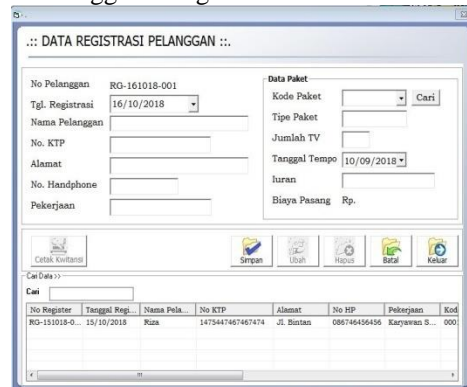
.:: DATA REGISTRASI PELANGGAN ::.

No Pelanggan RG-161018-001
Tgl. Registrasi 16/10/2018
Nama Pelanggan
No. KTP
Alamat
No. Handphone
Pekerjaan

Data Paket
Kode Paket
Cari
Tipe Paket
Jumlah TV
Tanggal Tempo 10/09/2018
Iuran
Biaya Pasang Rp.

Cetak Kwitansi
Simpan
Ubah
Hapus
Batal
Keluar

Cari Data >>
Cari

| No Register | Tanggal Regi... | Nama Pela... | No KTP | Alamat | No HP | Pekerjaan | Kod |
|---|---|---|---|---|---|---|---|
| RG-151018-0... | 15/10/2018 | Riza | 1475447467467474 | Jl. Bintan | 086746456456 | Karyawan S... | 000 |